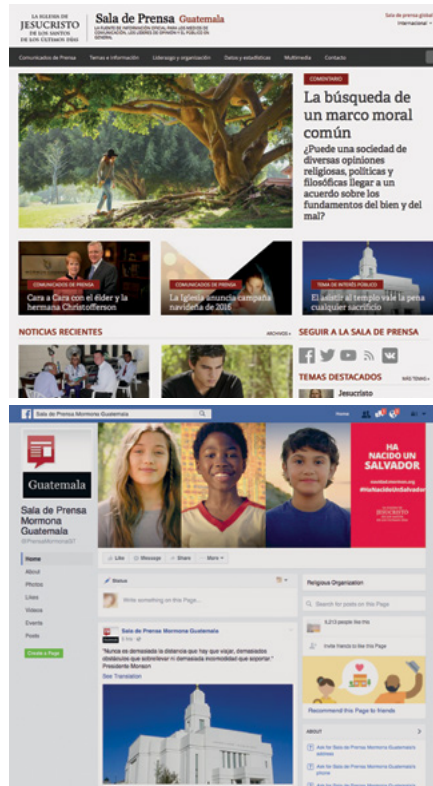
LA IGLESIA DE JESUCRISTO DE LOS SANTOS DE LOS ÚLTIMOS DÍAS

Sala de Prensa Guatemala

LA FUENTE DE INFORMACIÓN OFICIAL PARA LOS MEDIOS DE COMUNICACIÓN, LOS LÍDERES DE OPINIÓN Y EL PÚBLICO EN GENERAL

Sala de prensa global
Internacional

Comunicados de Prensa | Temas e información | Liderazgo y organización | Datos y estadísticas | Multimedia | Contacto

COMENTARIO

La búsqueda de un marco moral común

¿Puede una sociedad de diversas opiniones religiosas, políticas y filosóficas llegar a un acuerdo sobre los fundamentos del bien y del mal?

COMUNICADOS DE PRENSA
Cara a Cara con el élder y la hermana Christofferson

COMUNICADOS DE PRENSA
La Iglesia anuncia campaña navideña de 2016

TEMA DE INTERÉS PÚBLICO
El asistir al templo vale la pena cualquier sacrificio

NOTICIAS RECIENTES
ARCHIVOS

SEGUIR A LA SALA DE PRENSA

TEMAS DESTACADOS
MÁS TEMAS

Jesucristo

Sala de Prensa Mormona Guatemala

Guatemala

Sala de Prensa Mormona Guatemala
@PrensaMormonaGT

Home
About
Photos
Likes
Videos
Events
Posts

Create a Page

HA NACIDO UN SALVADOR
#HaNacidoUnSalvador

Like | Message | Share | More

Status

Write something on this Page...

Sala de Prensa Mormona Guatemala

"Nunca es demasiada la distancia que hay que viajar, demasiados obstáculos que sobrellevar ni demasiada incomodidad que soportar." Presidente Monson

See Translation

Religious Organization

Search for posts on this Page

5,213 people like this

Invite friends to like this Page

Recommend this Page to friends

ABOUT

Ask for Sala de Prensa Mormona Guatemala's address

Ask for Sala de Prensa Mormona Guatemala's phone

Ask for Sala de Prensa Mormona Guatemala's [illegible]